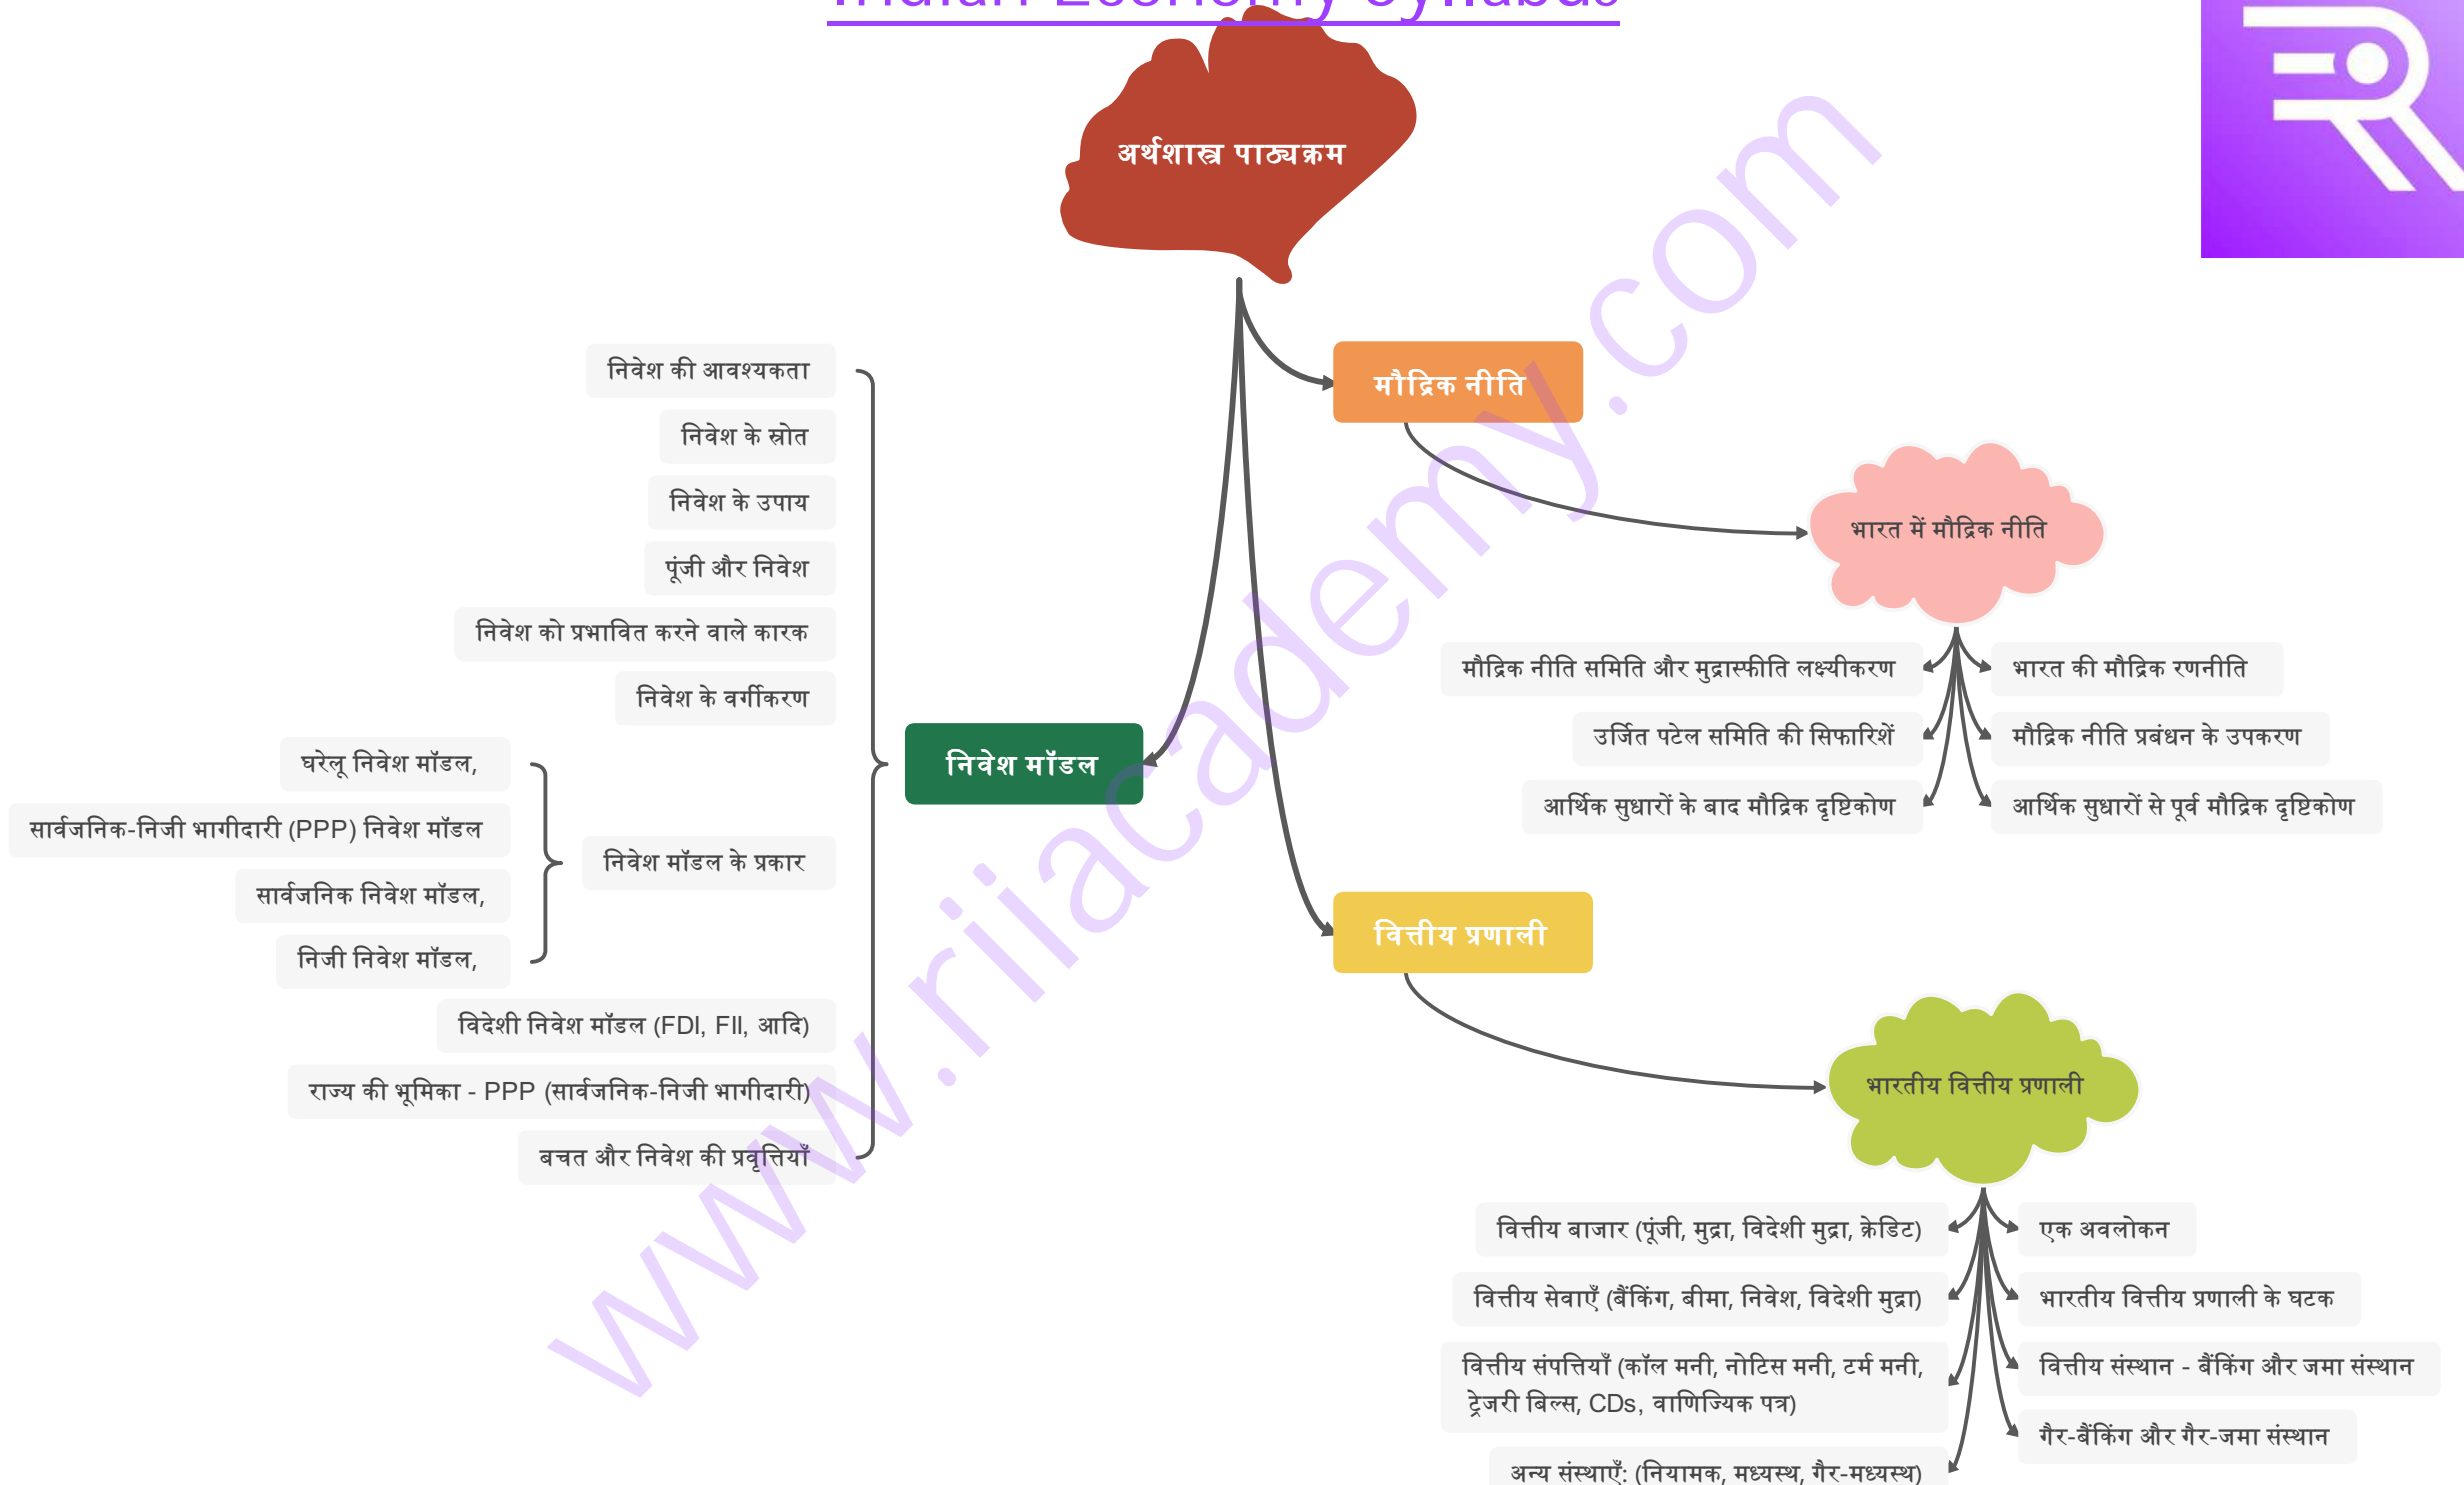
Indian Economy Syllabus

अर्थशास्त्र पाठ्यक्रम

मौद्रिक नीति

भारत में मौद्रिक नीति

मौद्रिक नीति समिति और मुद्रास्फीति लक्ष्यीकरण

उर्जित पटेल समिति की सिफारिशें

आर्थिक सुधारों के बाद मौद्रिक दृष्टिकोण

भारत की मौद्रिक रणनीति

मौद्रिक नीति प्रबंधन के उपकरण

आर्थिक सुधारों से पूर्व मौद्रिक दृष्टिकोण

निवेश मॉडल

निवेश की आवश्यकता

निवेश के स्रोत

निवेश के उपाय

पूंजी और निवेश

निवेश को प्रभावित करने वाले कारक

निवेश के वर्गीकरण

निवेश मॉडल के प्रकार

घरेलू निवेश मॉडल,

सार्वजनिक-निजी भागीदारी (PPP) निवेश मॉडल

सार्वजनिक निवेश मॉडल,

निजी निवेश मॉडल,

विदेशी निवेश मॉडल (FDI, FII, आदि)

राज्य की भूमिका - PPP (सार्वजनिक-निजी भागीदारी)

बचत और निवेश की प्रवृत्तियाँ

वित्तीय प्रणाली

भारतीय वित्तीय प्रणाली

वित्तीय बाजार (पूंजी, मुद्रा, विदेशी मुद्रा, क्रेडिट)

वित्तीय सेवाएँ (बैंकिंग, बीमा, निवेश, विदेशी मुद्रा)

वित्तीय संपत्तियाँ (कॉल मनी, नोटिस मनी, टर्म मनी, ट्रेजरी बिल्स, CDs, वाणिज्यिक पत्र)

अन्य संस्थाएँ: (नियामक, मध्यस्थ, गैर-मध्यस्थ)

एक अवलोकन

भारतीय वित्तीय प्रणाली के घटक

वित्तीय संस्थान - बैंकिंग और जमा संस्थान

गैर-बैंकिंग और गैर-जमा संस्थान

www.riiacademy.com